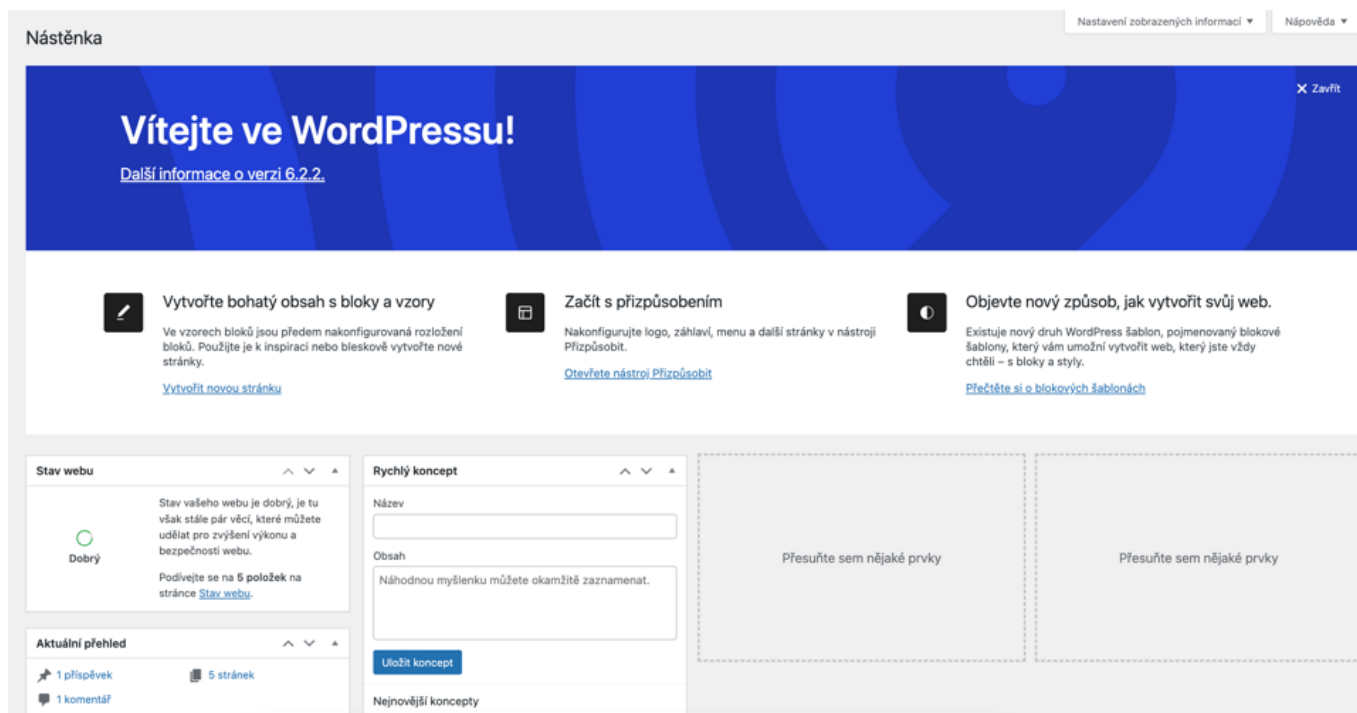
Nástěnka

Nastavení zobrazených informací ▼

Nápověda ▼

Zavřít

Vítejte ve WordPressu!

Další informace o verzi 6.2.2.

Vytvořte bohatý obsah s bloky a vzory

Ve vzorech bloků jsou předem nakonfigurovaná rozložení bloků. Použijte je k inspiraci nebo bleskově vytvořte nové stránky.

Vytvořit novou stránku

Začít s přizpůsobením

Nakonfigurujte logo, záhlaví, menu a další stránky v nástroji Přizpůsobit.

Otevřete nástroj Přizpůsobit

Objevte nový způsob, jak vytvořit svůj web.

Existuje nový druh WordPress šablon, pojmenovaný blokové šablony, který vám umožní vytvořit web, který jste vždy chtěli – s bloky a styly.

Přečtěte si o blokových šablonách

Stav webu

Dobrý

Stav vašeho webu je dobrý, je tu však stále pár věcí, které můžete udělat pro zvýšení výkonu a bezpečnosti webu.

Podívejte se na **5 položek** na stránce Stav webu.

Aktuální přehled

1 příspěvek

5 stránek

1 komentář

Rychlý koncept

Název

Obsah

Náhodnou myšlenku můžete okamžitě zaznamenat.

Uložit koncept

Nejnovější koncepty

Přesuňte sem nějaké prvky

Přesuňte sem nějaké prvky